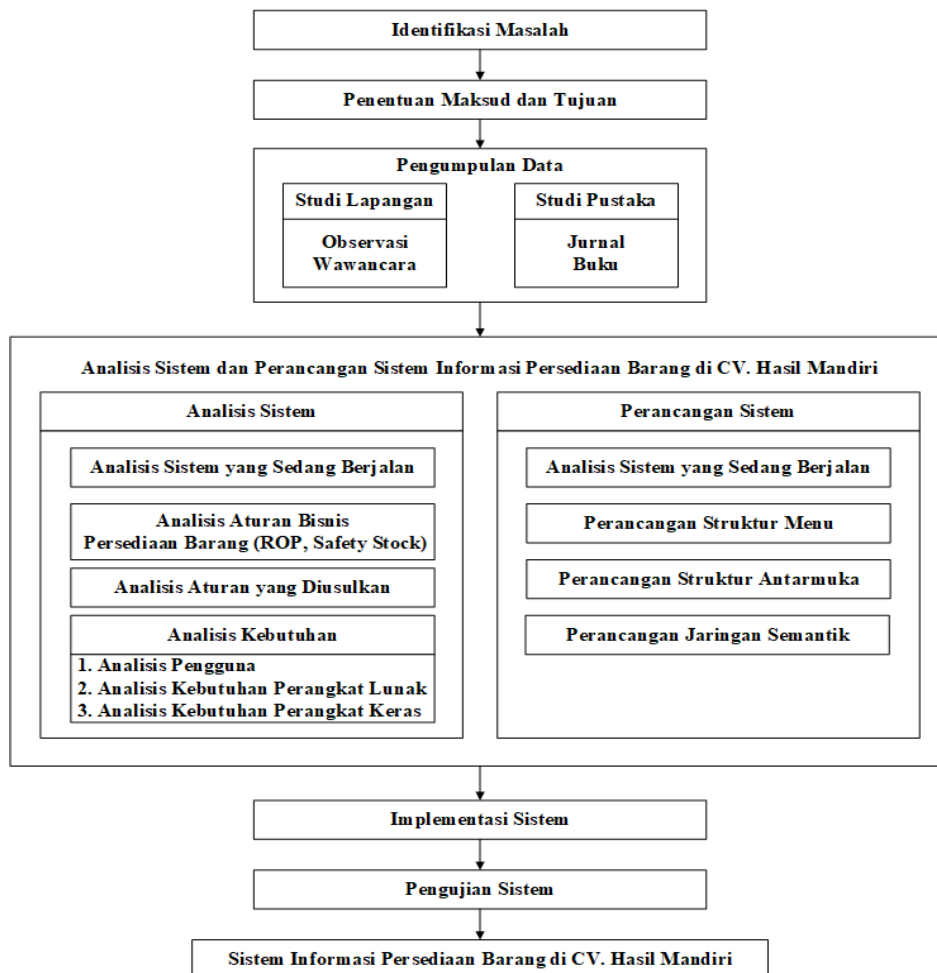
Identifikasi Masalah

Penentuan Maksud dan Tujuan

Pengumpulan Data

Studi Lapangan

Observasi
Wawancara

Studi Pustaka

Jurnal
Buku

Analisis Sistem dan Perancangan Sistem Informasi Persediaan Barang di CV. Hasil Mandiri

Analisis Sistem

Analisis Sistem yang Sedang Berjalan

Analisis Aturan Bisnis Persediaan Barang (ROP, Safety Stock)

Analisis Aturan yang Diusulkan

Analisis Kebutuhan

1. Analisis Pengguna
2. Analisis Kebutuhan Perangkat Lunak
3. Analisis Kebutuhan Perangkat Keras

Perancangan Sistem

Analisis Sistem yang Sedang Berjalan

Perancangan Struktur Menu

Perancangan Struktur Antarmuka

Perancangan Jaringan Semantik

Implementasi Sistem

Pengujian Sistem

Sistem Informasi Persediaan Barang di CV. Hasil Mandiri